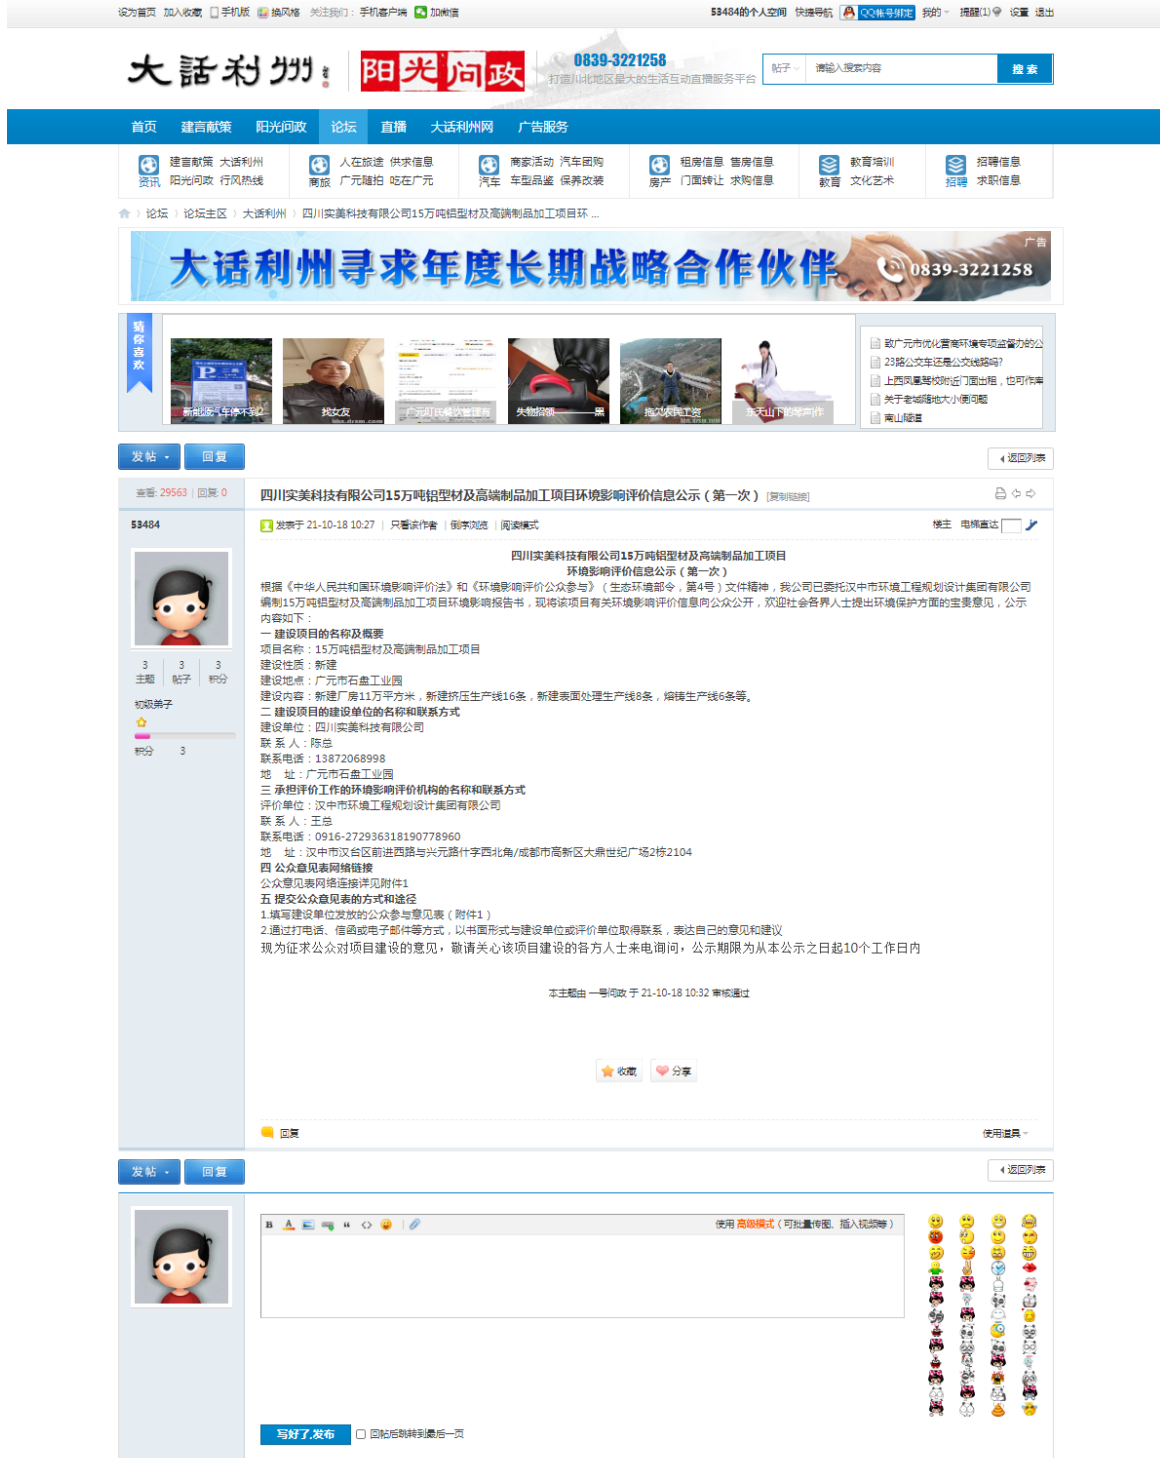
设为首页 加入收藏 手机版 换风格 关注我们： 手机客户端 加微信

53484的个人空间 快捷导航 QQ帐号绑定 我的 提醒(1) 设置 退出

大話利州 阳光问政 0839-3221258 打造川北地区最大的生活互动直播服务平台

帖子 请输入搜索内容 搜索

首页 建言献策 阳光问政 论坛 直播 大话利州网 广告服务

资讯 建言献策 大话利州 阳光问政 行风热线
商旅 人在旅途 供求信息 广元随拍 吃在广元
汽车 商家活动 汽车团购 车型品鉴 保养改装
房产 租房信息 售房信息 门面转让 求购信息
教育 教育培训 文化艺术
招聘 招聘信息 求职信息

论坛 › 论坛主区 › 大话利州 › 四川实美科技有限公司15万吨铝型材及高端制品加工项目环 ...

大话利州寻求年度长期战略合作伙伴 0839-3221258 广告

猜你喜欢

新能源汽车停不到 找女友 广元市民餐饮管理有 失物招领 拖欠农民工资 东天山下的琴声作

致广元市优化营商环境专项监督办的公
23路公交车还是公交线路吗?
上西凤凰楼附近门面出租，也可作库
关于老城隔地大小便问题
南山隧道

发帖 回复 返回列表

查看: 29563 | 回复: 0

四川实美科技有限公司15万吨铝型材及高端制品加工项目环境影响评价信息公示（第一次） [复制链接]

53484

发表于 21-10-18 10:27 | 只看该作者 | 倒序浏览 | 阅读模式

楼主 电梯直达

四川实美科技有限公司15万吨铝型材及高端制品加工项目
环境影响评价信息公示（第一次）

根据《中华人民共和国环境影响评价法》和《环境影响评价公众参与》（生态环境部令，第4号）文件精神，我公司已委托汉中市环境工程规划设计集团有限公司编制15万吨铝型材及高端制品加工项目环境影响报告书，现将该项目有关环境影响评价信息向公众公开，欢迎社会各界人士提出环境保护方面的宝贵意见，公示内容如下：
一 建设项目的名称及概要
项目名称：15万吨铝型材及高端制品加工项目
建设性质：新建
建设地点：广元市石盘工业园
建设内容：新建厂房11万平方米，新建挤压生产线16条，新建表面处理生产线8条，熔铸生产线6条等。
二 建设项目的建设单位的名称和联系方式
建设单位：四川实美科技有限公司
联 系 人：陈总
联系电话：13872068998
地 址：广元市石盘工业园
三 承担评价工作的环境影响评价机构的名称和联系方式
评价单位：汉中市环境工程规划设计集团有限公司
联 系 人：王总
联系电话：0916-272936318190778960
地 址：汉中市汉台区前进西路与兴元路什字西北角/成都市高新区大鼎世纪广场2栋2104
四 公众意见表网络链接
公众意见表网络连接详见附件1
五 提交公众意见表的方式和途径
1.填写建设单位发放的公众参与意见表（附件1）
2.通过打电话、信函或电子邮件等方式，以书面形式与建设单位或评价单位取得联系，表达自己的意见和建议
现为征求公众对项目建设的意见，敬请关心该项目建设的各方人士来电询问，公示期限为从本公示之日起10个工作日内

本主题由 一号问政 于 21-10-18 10:32 审核通过

3 主题 3 帖子 3 积分
初级弟子
积分 3

收藏 分享

回复 使用道具

发帖 回复 返回列表

使用 高级模式（可批量传图、插入视频等）

写好了,发布 回帖后跳转到最后一页